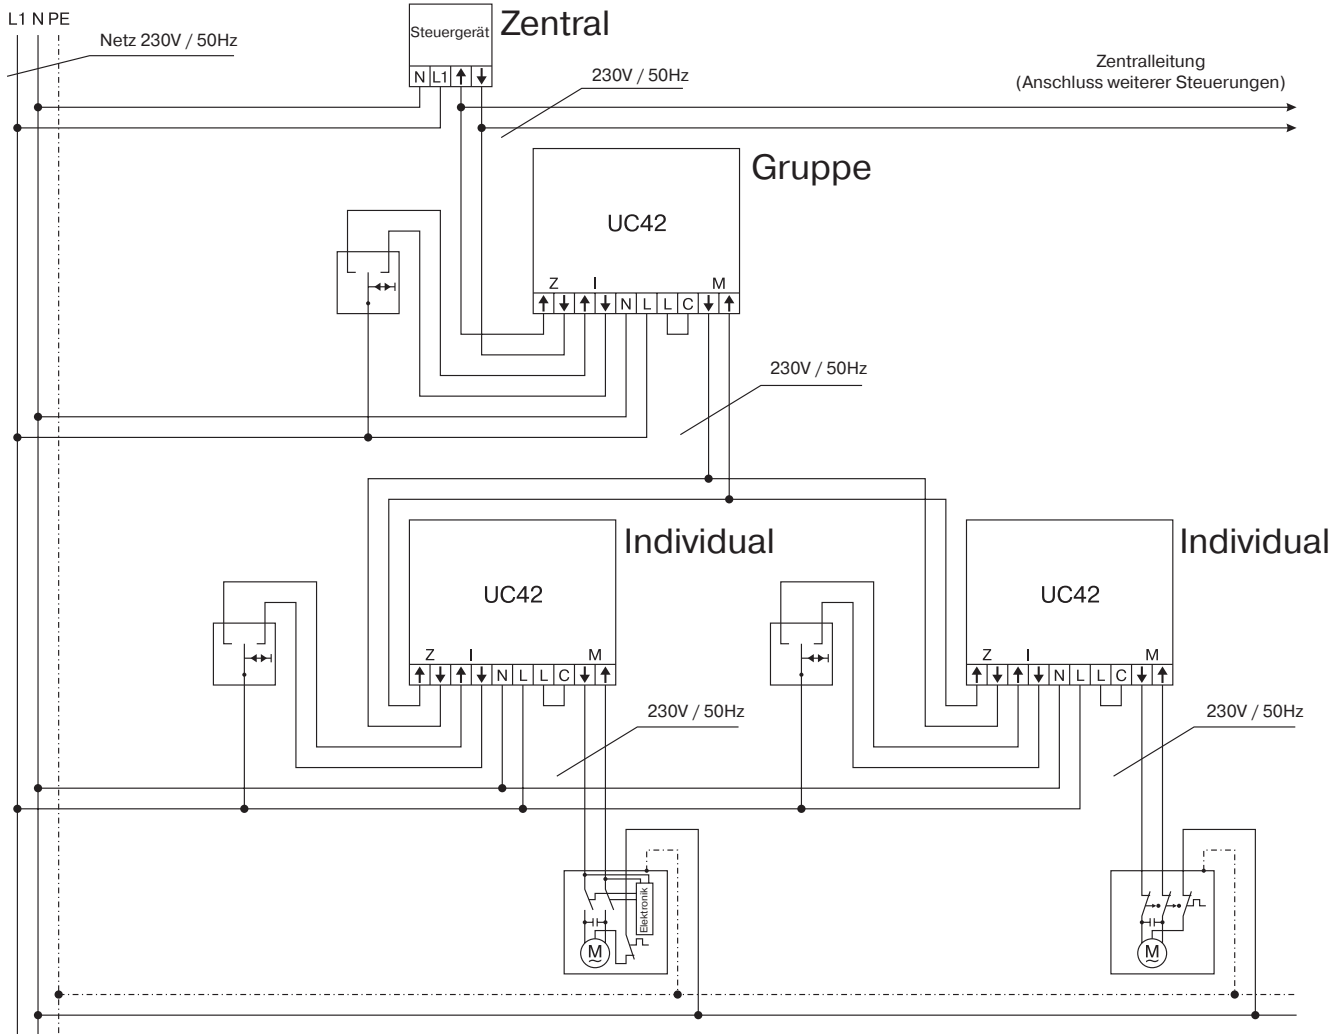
L1 N PE

Netz 230V / 50Hz

Steuergerät

Zentral

N L1 ↑ ↓

230V / 50Hz

Zentralleitung
(Anschluss weiterer Steuerungen)

Gruppe

UC42

Z I M

↑ ↓ ↑ ↓ N L L C ↓ ↑

230V / 50Hz

Individual

UC42

Z I M

↑ ↓ ↑ ↓ N L L C ↓ ↑

230V / 50Hz

Individual

UC42

Z I M

↑ ↓ ↑ ↓ N L L C ↓ ↑

230V / 50Hz

Elektronik

M

M